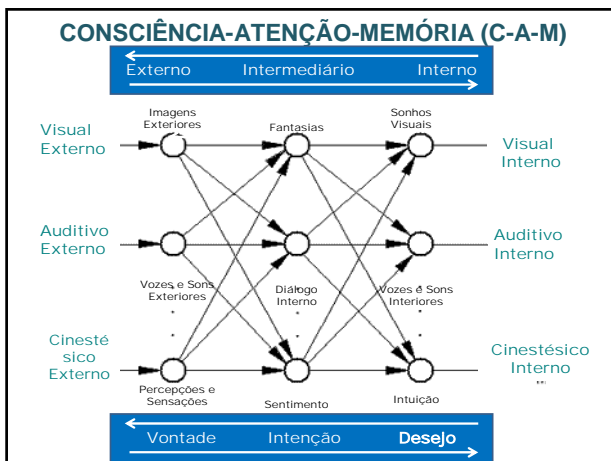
CONSCIÊNCIA-ATENÇÃO-MEMÓRIA (C-A-M)

Externo Intermediário Interno

Visual Externo

Auditivo Externo

Cinestésico Externo

Imagens Exteriores

Fantasias

Sonhos Visuais

Visual Interno

Auditivo Interno

Vozes e Sons Exteriores

Diálogo Interno

Vozes e Sons Interiores

Cinestésico Interno

Percepções e Sensações

Sentimento

Intuição

Vontade Intenção Desejo